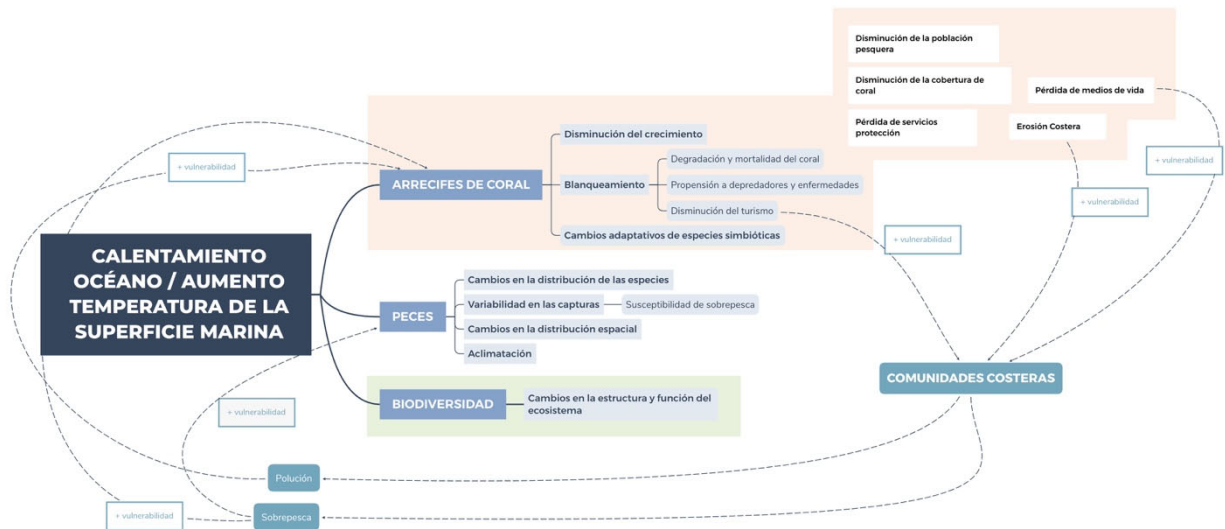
Disminución de la población pesquera

Disminución de la cobertura de coral

Pérdida de medios de vida

Pérdida de servicios protección

Erosión Costera

+ vulnerabilidad

Disminución del crecimiento

Degradación y mortalidad del coral

ARRECIFES DE CORAL

Blanqueamiento

Propensión a depredadores y enfermedades

Disminución del turismo

+ vulnerabilidad

+ vulnerabilidad

Cambios adaptativos de especies simbióticas

+ vulnerabilidad

CALENTAMIENTO OCÉANO / AUMENTO TEMPERATURA DE LA SUPERFICIE MARINA

Cambios en la distribución de las especies

Variabilidad en las capturas

Susceptibilidad de sobrepesca

PECES

Cambios en la distribución espacial

Aclimatación

COMUNIDADES COSTERAS

BIODIVERSIDAD

Cambios en la estructura y función del ecosistema

+ vulnerabilidad

Polución

+ vulnerabilidad

Sobrepesca